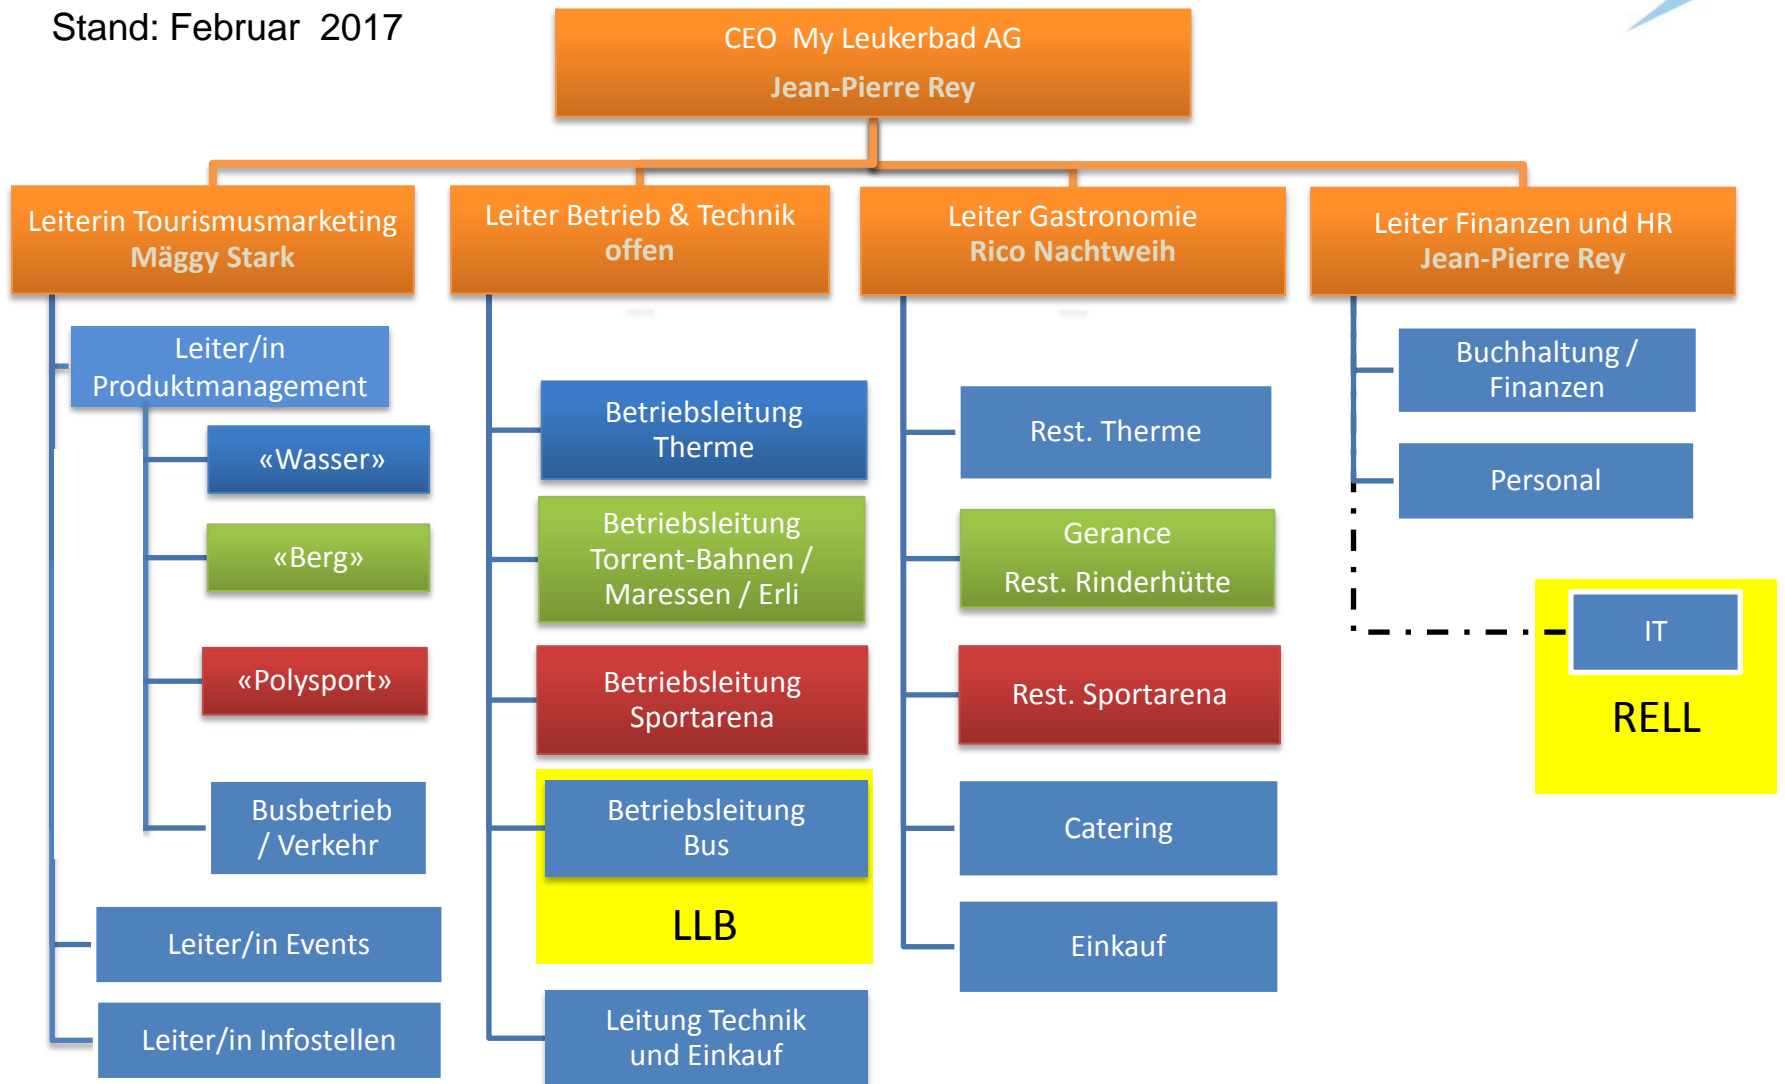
Stand: Februar 2017

CEO My Leukerbad AG
Jean-Pierre Rey

Leiterin Tourismusmarketing
Mäggy Stark

Leiter/in Produktmanagement

«Wasser»

«Berg»

«Polysport»

Busbetrieb / Verkehr

Leiter/in Events

Leiter/in Infostellen

Leiter Betrieb & Technik
offen

Betriebsleitung Therme

Betriebsleitung Torrent-Bahnen / Maressen / Erli

Betriebsleitung Sportarena

Betriebsleitung Bus

LLB

Leitung Technik und Einkauf

Leiter Gastronomie
Rico Nachtweih

Rest. Therme

Gerance
Rest. Rinderhütte

Rest. Sportarena

Catering

Einkauf

Leiter Finanzen und HR
Jean-Pierre Rey

Buchhaltung / Finanzen

Personal

IT

RELL